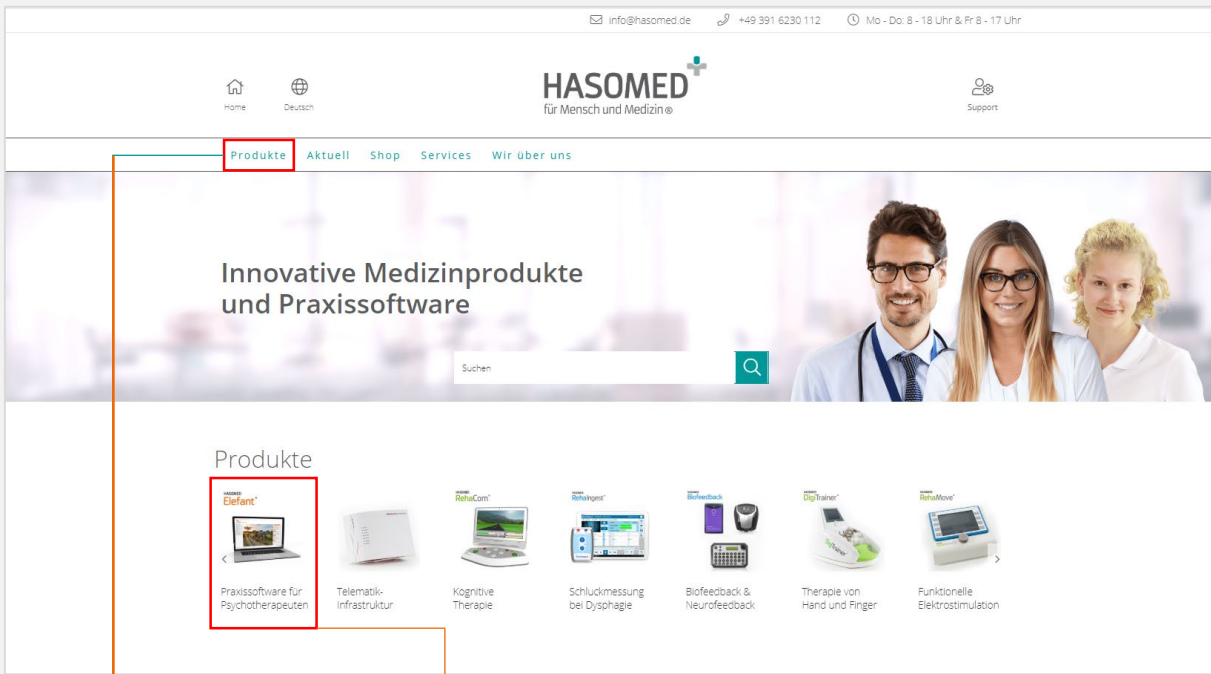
info@hasomed.de +49 391 6230 112 Mo - Do: 8 - 18 Uhr & Fr 8 - 17 Uhr

Home Deutsch

HASOMED
für Mensch und Medizin®

Support

Produkte Aktuell Shop Services Wir über uns

Innovative Medizinprodukte und Praxissoftware

Suchen

Produkte

HASOMED Elefant®

Praxissoftware für Psychotherapeuten

Telematik-Infrastruktur

RehaCom®

Kognitive Therapie

RehaIngest®

Schluckmessung bei Dysphagie

Biofeedback

Biofeedback & Neurofeedback

DigiTrainer®

Therapie von Hand und Finger

RehaMove®

Funktionelle Elektrostimulation